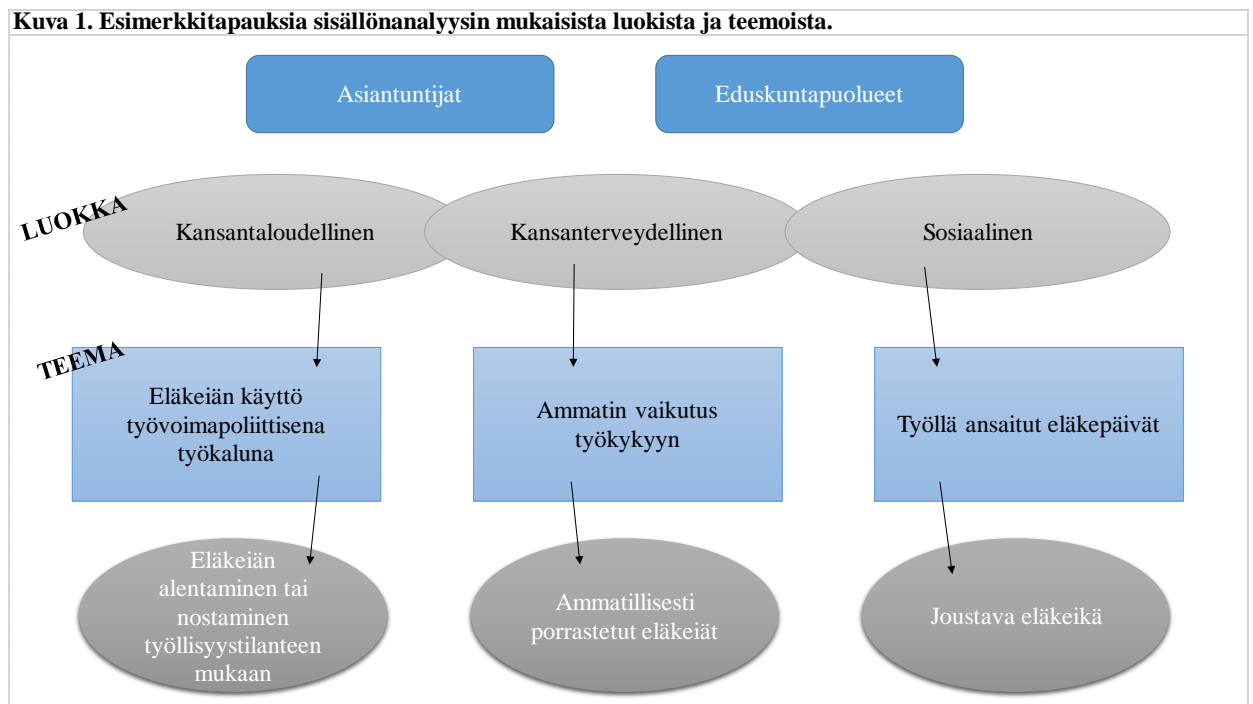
Kuva 1. Esimerkkitapauksia sisällönanalyysin mukaisista luokista ja teemoista.

Asiantuntijat

Eduskuntapuolueet

LUOKKA

Kansantaloudellinen

Kansanterveydellinen

Sosiaalinen

TEEMA

Eläkeiän käyttö työvoimapoliittisena työkaluna

Ammatin vaikutus työkykyyn

Työllä ansaitut eläkepäivät

Eläkeiän alentaminen tai nostaminen työllisyystilanteen mukaan

Ammatillisesti porrastetut eläkeiät

Joustava eläkeikä